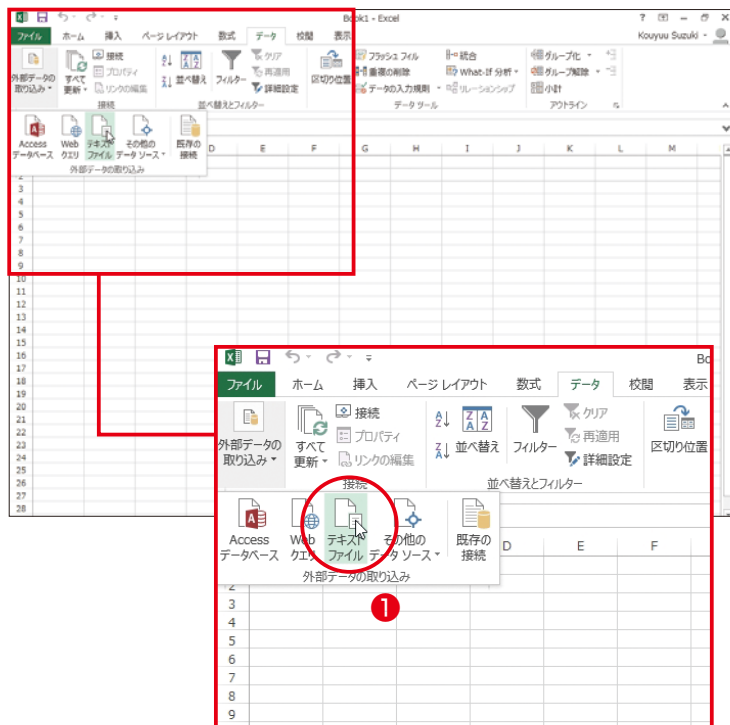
ファイル ホーム 挿入 ページ レイアウト 数式 データ 校閲 表示
Book1 - Excel
? − □ ×
Kouyuu Suzuki

外部データの取り込み
すべて更新
接続
プロパティ
リンクの編集
接続
並べ替え
フィルター
クリア
再適用
詳細設定
並べ替えとフィルター
区切り位置
フラッシュ フィル
重複の削除
データの入力規則
統合
What-If 分析
リレーションシップ
データ ツール
グループ化
グループ解除
小計
アウトライン

Access データベース
Web クエリ
テキスト ファイル
その他の データ ソース
既存の 接続
外部データの取り込み

D E F G H I J K L M
2
3
4
5
6
7
8
9
10
11
12
13
14
15
16
17
18
19
20
21
22
23
24
25
26
27
28

ファイル ホーム 挿入 ページ レイアウト 数式 データ 校閲 表示
Bo
外部データの取り込み
すべて更新
接続
プロパティ
リンクの編集
接続
並べ替え
フィルター
クリア
再適用
詳細設定
並べ替えとフィルター
区切り位置

Access データベース
Web クエリ
テキスト ファイル
その他の データ ソース
既存の 接続
外部データの取り込み

D E F
2
3
4
5
6
7
8
9

❶